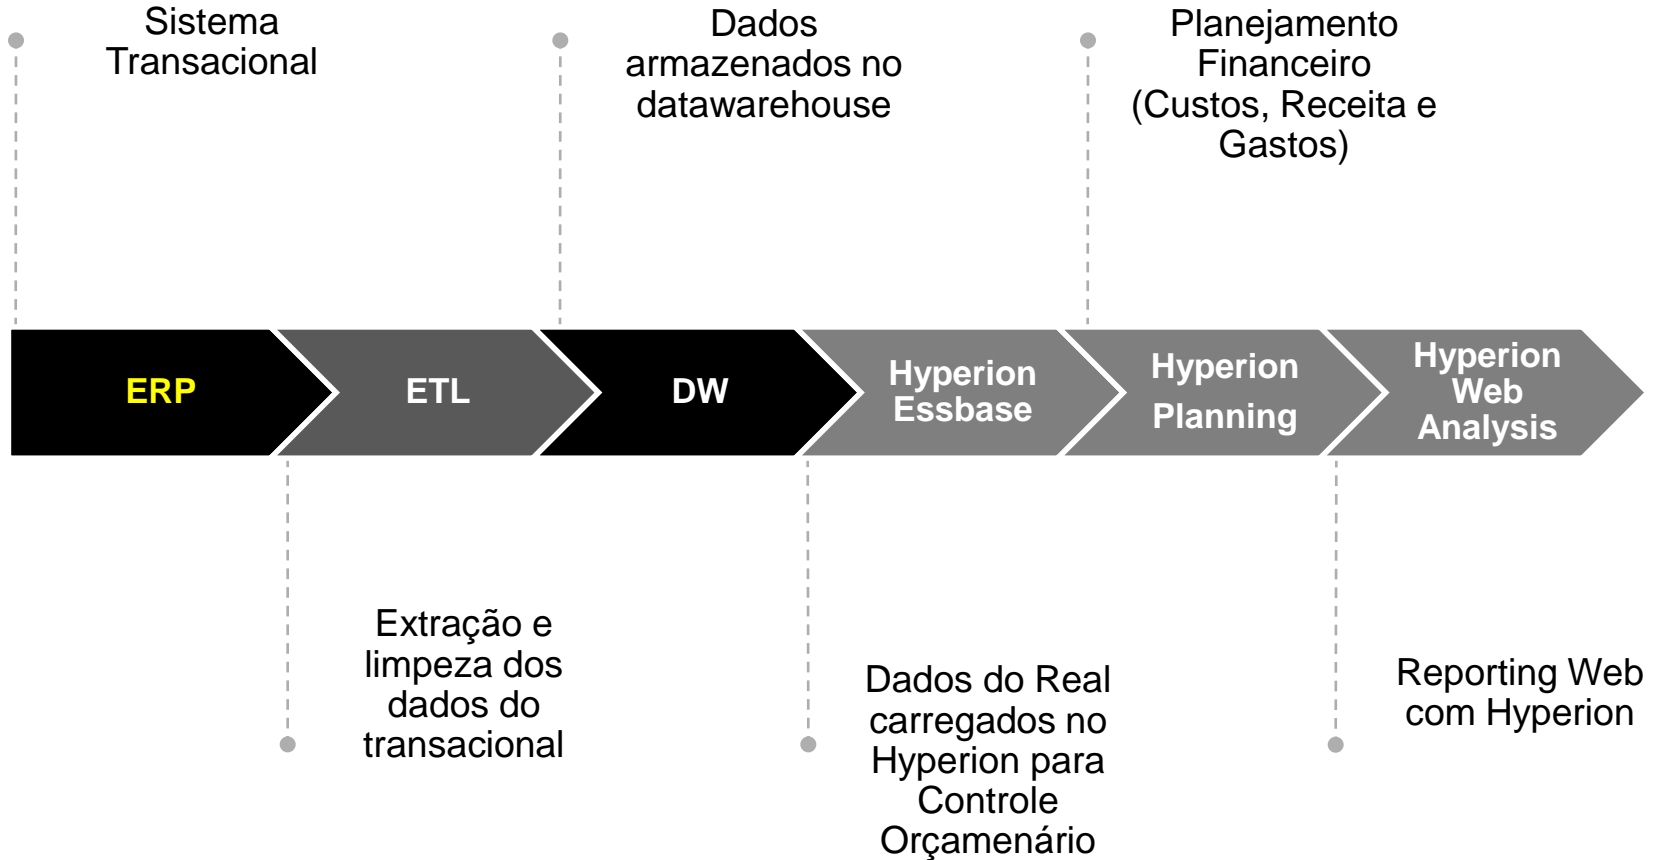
Sistema Transacional

Dados armazenados no datawarehouse

Planejamento Financeiro (Custos, Receita e Gastos)

ERP

ETL

DW

Hyperion Essbase

Hyperion Planning

Hyperion Web Analysis

Extração e limpeza dos dados do transacional

Dados do Real carregados no Hyperion para Controle Orçamenário

Reporting Web com Hyperion